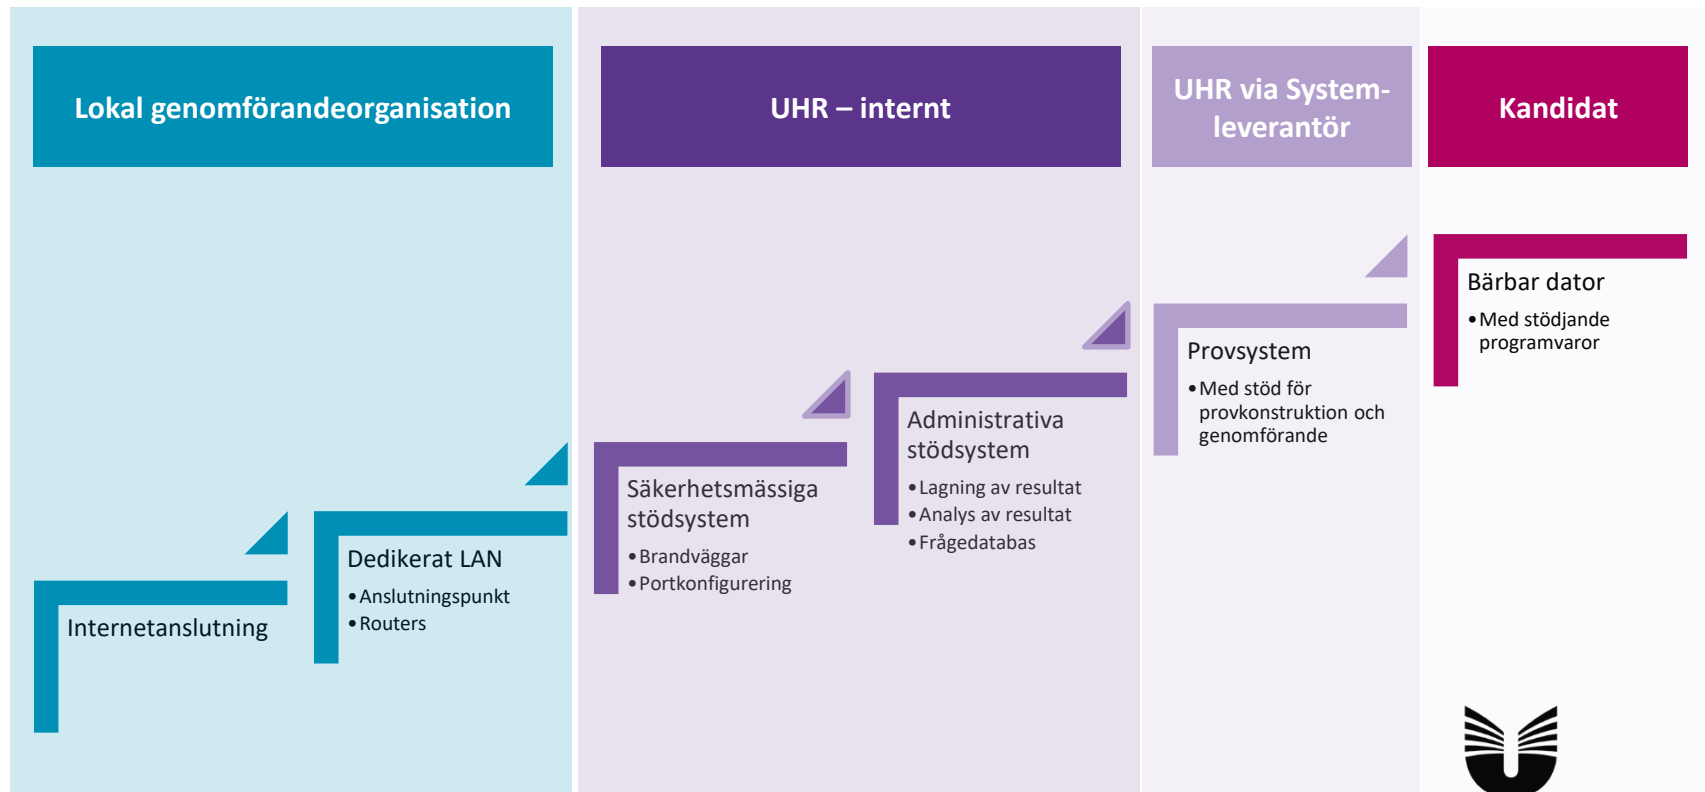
Lokal genomförandeorganisation

UHR – internt

UHR via Systemleverantör

Kandidat

Internetanslutning

Dedikerat LAN
• Anslutningspunkt
• Routers

Säkerhetsmässiga stödsystem
• Brandväggar
• Portkonfigurering

Administrativa stödsystem
• Lagning av resultat
• Analys av resultat
• Frågedatabas

Provsystem
• Med stöd för provkonstruktion och genomförande

Bärbar dator
• Med stödjande programvaror